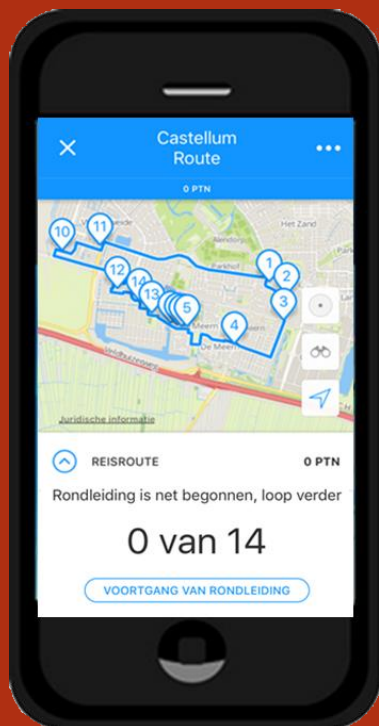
Castellum Route

0 PTN

10
11
12
14
13
5
1
2
3
4

Het Zand
Parkhof
De Meern
Leidsche Rijn
Juridische informatie

REISROUTE

0 PTN

Rondleiding is net begonnen, loop verder

0 van 14

VOORTGANG VAN RONDLEIDING